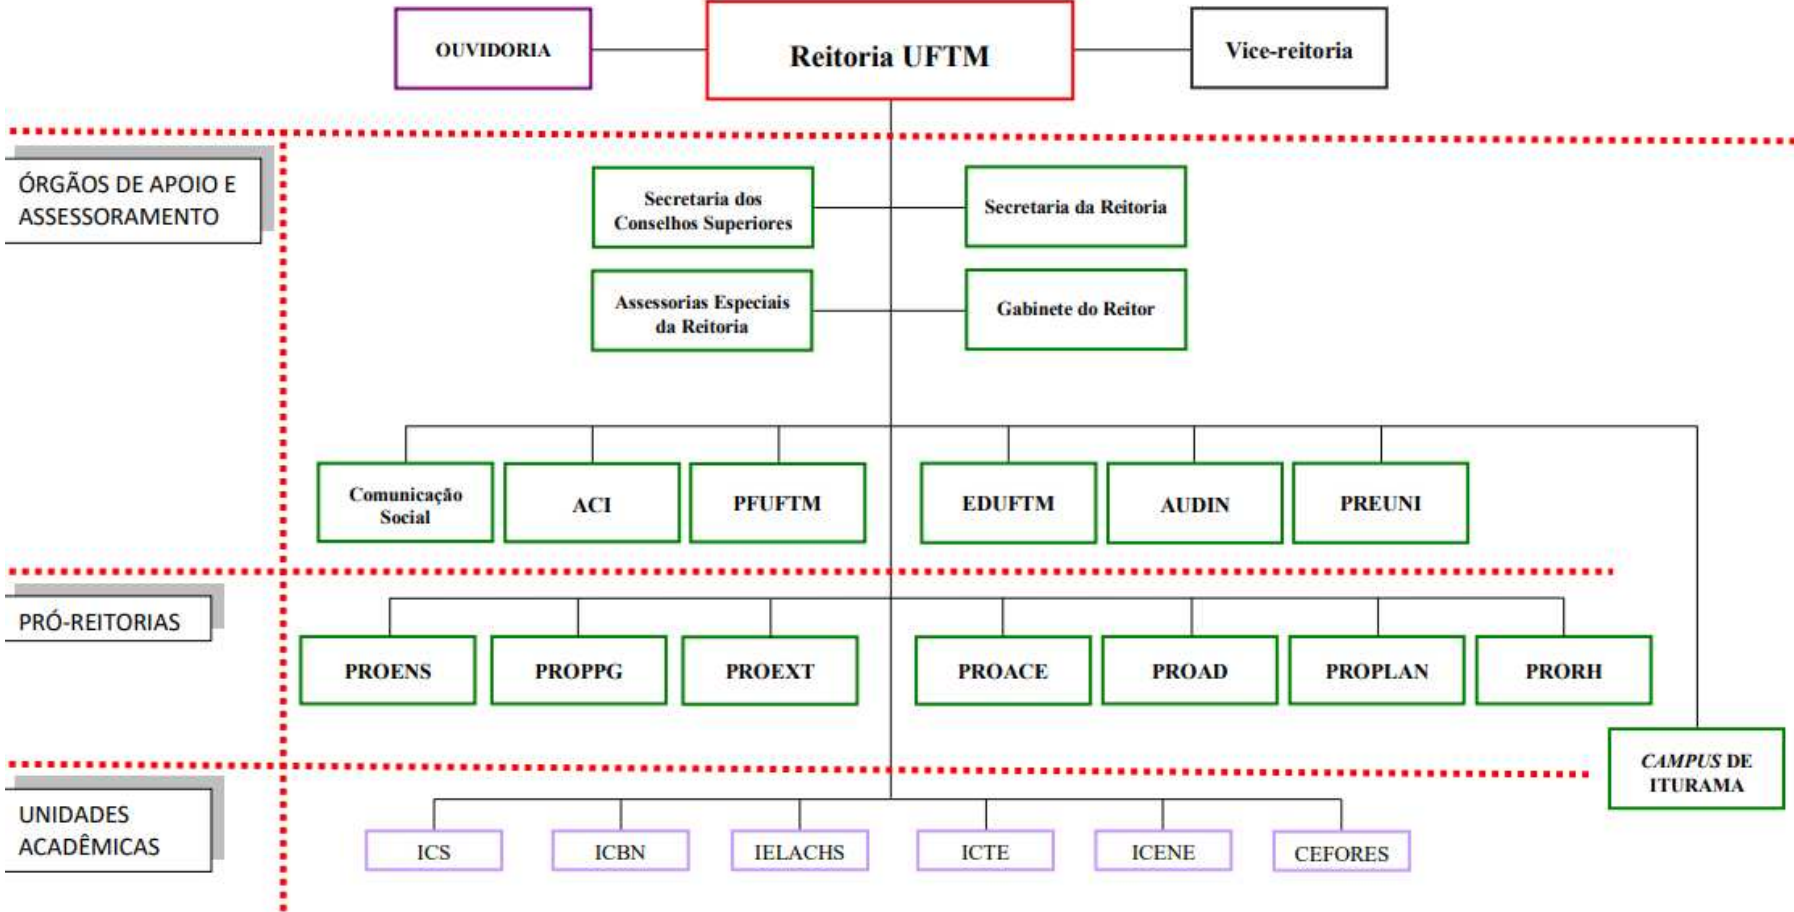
OUVIDORIA

Reitoria UFTM

Vice-reitoria

ÓRGÃOS DE APOIO E ASSESSORAMENTO

Secretaria dos Conselhos Superiores

Secretaria da Reitoria

Assessorias Especiais da Reitoria

Gabinete do Reitor

Comunicação Social

ACI

PFUFTM

EDUFTM

AUDIN

PREUNI

PRÓ-REITORIAS

PROENS

PROPPG

PROEXT

PROACE

PROAD

PROPLAN

PRORH

*CAMPUS* DE ITURAMA

UNIDADES ACADÊMICAS

ICS

ICBN

IELACHS

ICTE

ICENE

CEFORES